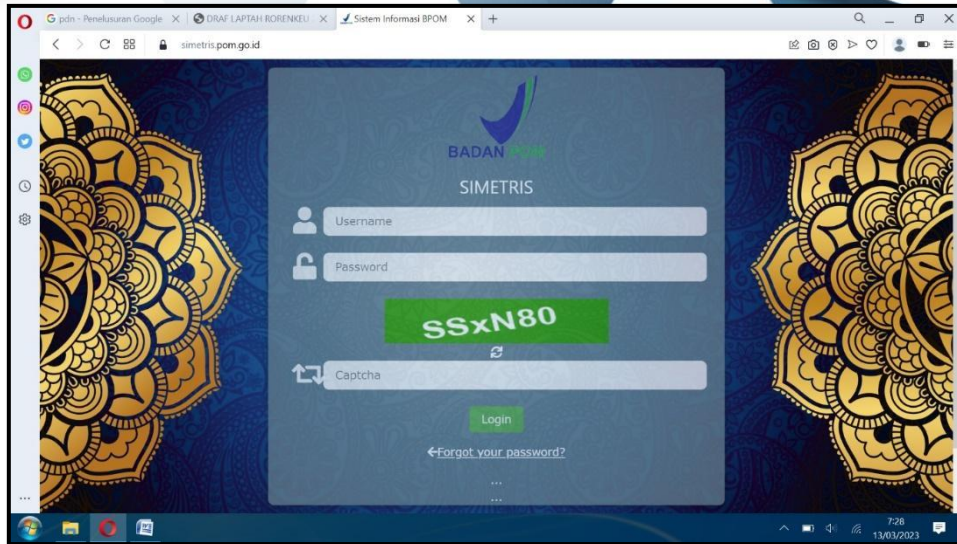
G pdn - Penelusuran Google × DRAF LAPTAH RORENKEU × Sistem Informasi BPOM × +

simetris.pom.go.id

BADAN POM

SIMETRIS

Username

Password

SSxN80

Captcha

Login

←Forgot your password?

...

...

7:28
13/03/2023